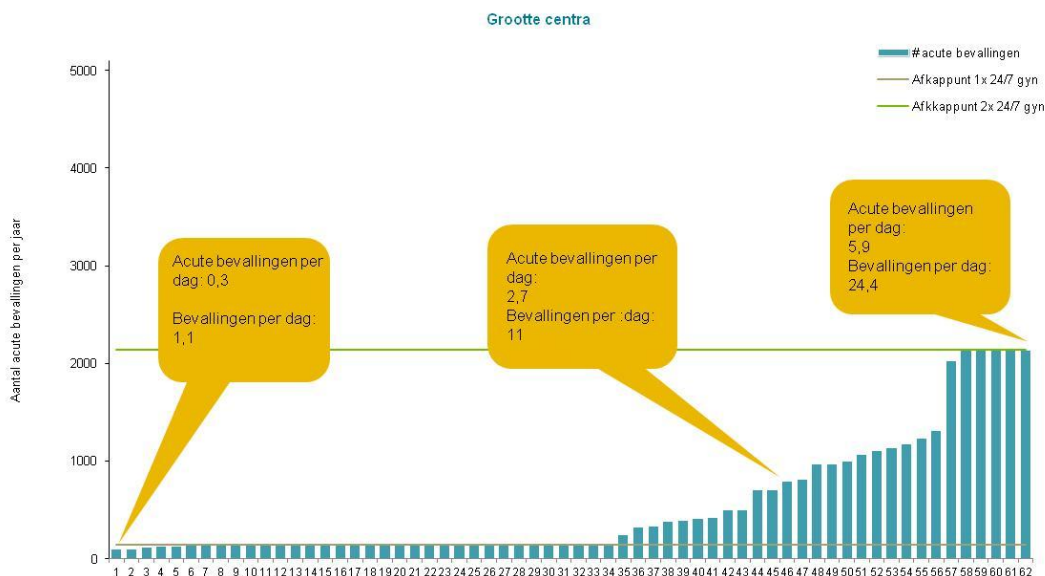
Grootte centra

#acute bevallingen
Afkappunt 1x 24/7 gyn
Afkkappunt 2x 24/7 gyn

Aantal acute bevallingen per jaar

5000
4000
3000
2000
1000
0

Acute bevallingen per dag: 0,3

Bevallingen per dag: 1,1

Acute bevallingen per dag: 2,7
Bevallingen per :dag: 11

Acute bevallingen per dag: 5,9
Bevallingen per dag: 24,4

1 2 3 4 5 6 7 8 9 10 11 12 13 14 15 16 17 18 19 20 21 22 23 24 25 26 27 28 29 30 31 32 33 34 35 36 37 38 39 40 41 42 43 44 45 46 47 48 49 50 51 52 53 54 55 56 57 58 59 60 61 62